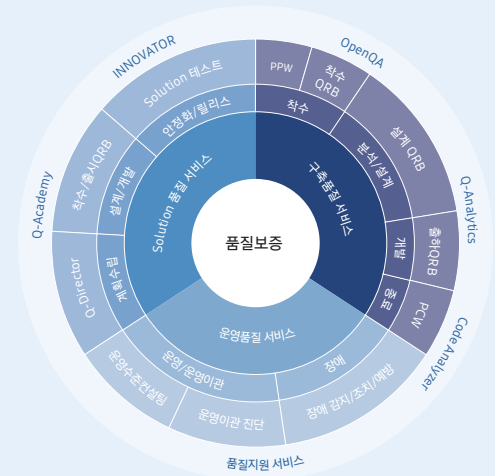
INNOVATOR
OpenQA
Q-Academy
Q-Analytics
Code Analyzer
품질지원 서비스
Solution 테스트
PPW
착수 QRB
착수
설계 QRB
분석/설계
안정화/릴리스
착수/출시QRB
설계/개발
Solution 품질 서비스
구축품질 서비스
품질보증
개발
출하QRB
종료
PCW
계획수립
Q-Director
운영품질 서비스
운영/운영이관
장애
운영수준컨설팅
운영이관 진단
장애 감지/조치/예방